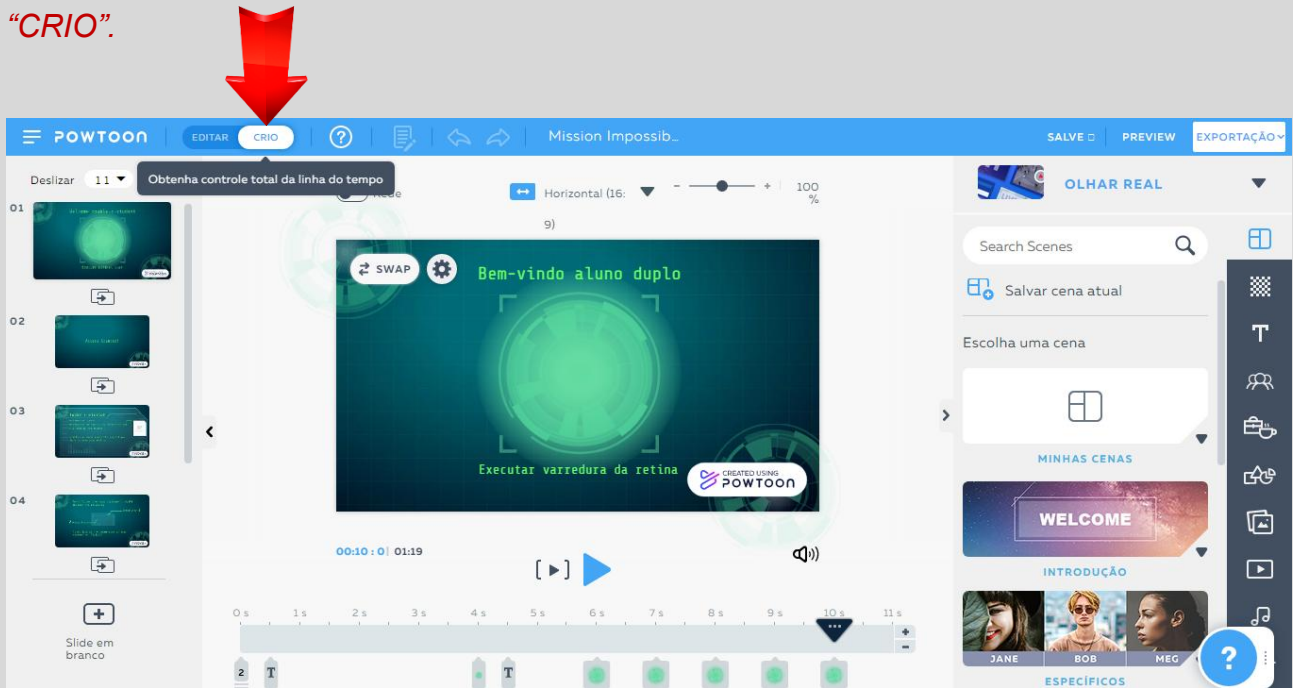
"CRIO".

POWTOON EDITAR CRIO ? Mission Impossib... SALVE PREVIEW EXPORTAÇÃO

Deslizar 11

Obtenha controle total da linha do tempo

Horizontal (16: 9)

100 %

01
02
03
04

SWAP

Bem-vindo aluno duplo

Executar varredura da retina

CREATED USING POWTOON

00:10 : 0 01:19

Slide em branco

0 s 1 s 2 s 3 s 4 s 5 s 6 s 7 s 8 s 9 s 10 s 11 s

OLHAR REAL

Search Scenes

Salvar cena atual

Escolha uma cena

MINHAS CENAS

WELCOME

INTRODUÇÃO

JANE BOB MEG

ESPECÍFICOS